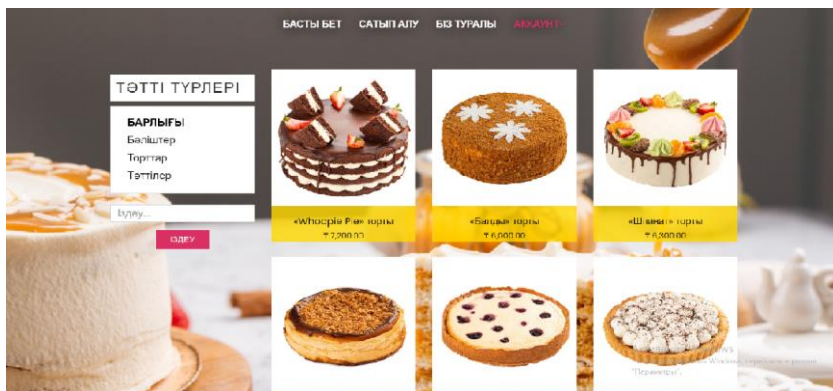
БАСТЫ БЕТ САТЫП АЛУ БІЗ ТУРАЛЫ АККАУНТ

ТӘТТІ ТҮРЛЕРІ

БАРЛЫҒЫ
Бәліштер
Торттар
Тәттілер

Іздеу...

ІЗДЕУ

«Whoopie Pie» торты
₸ 7,200.00

«Балды» торты
₸ 6,000.00

«Ш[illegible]» торты
₸ 6,300.00

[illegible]
«Параметры».